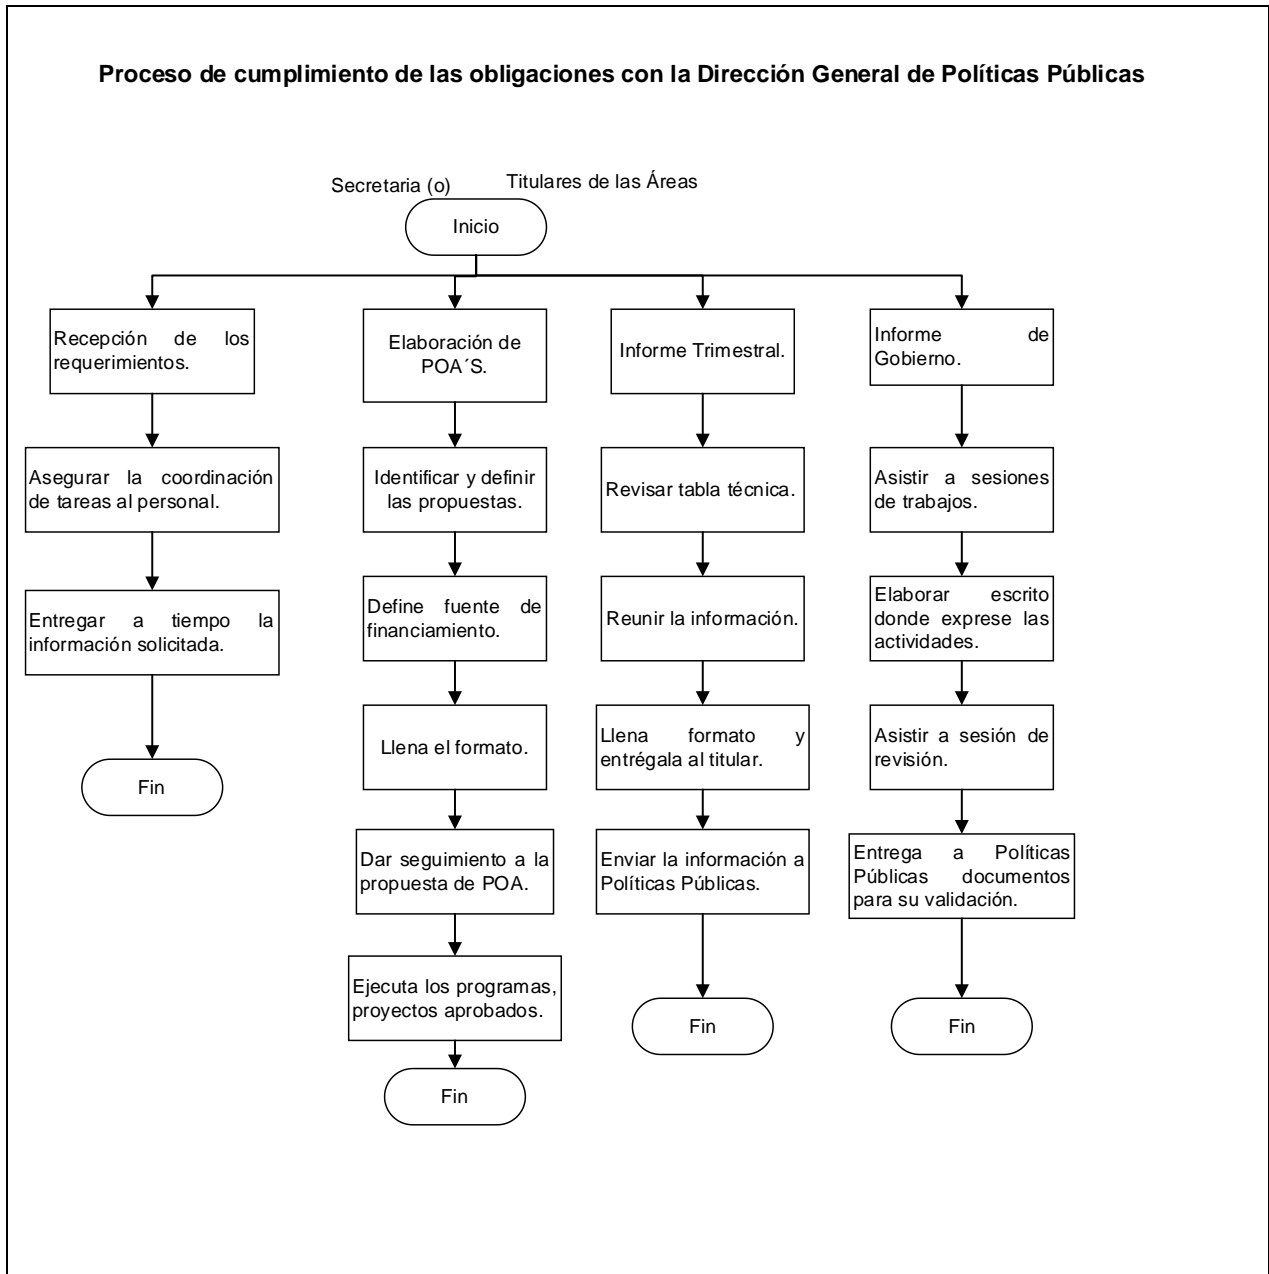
Proceso de cumplimiento de las obligaciones con la Dirección General de Políticas Públicas

Secretaria (o)

Titulares de las Áreas

Inicio

Recepción de los requerimientos.

Asegurar la coordinación de tareas al personal.

Entregar a tiempo la información solicitada.

Fin

Elaboración de POA´S.

Identificar y definir las propuestas.

Define fuente de financiamiento.

Llena el formato.

Dar seguimiento a la propuesta de POA.

Ejecuta los programas, proyectos aprobados.

Fin

Informe Trimestral.

Revisar tabla técnica.

Reunir la información.

Llena formato y entrégala al titular.

Enviar la información a Políticas Públicas.

Fin

Informe de Gobierno.

Asistir a sesiones de trabajos.

Elaborar escrito donde exprese las actividades.

Asistir a sesión de revisión.

Entrega a Políticas Públicas documentos para su validación.

Fin